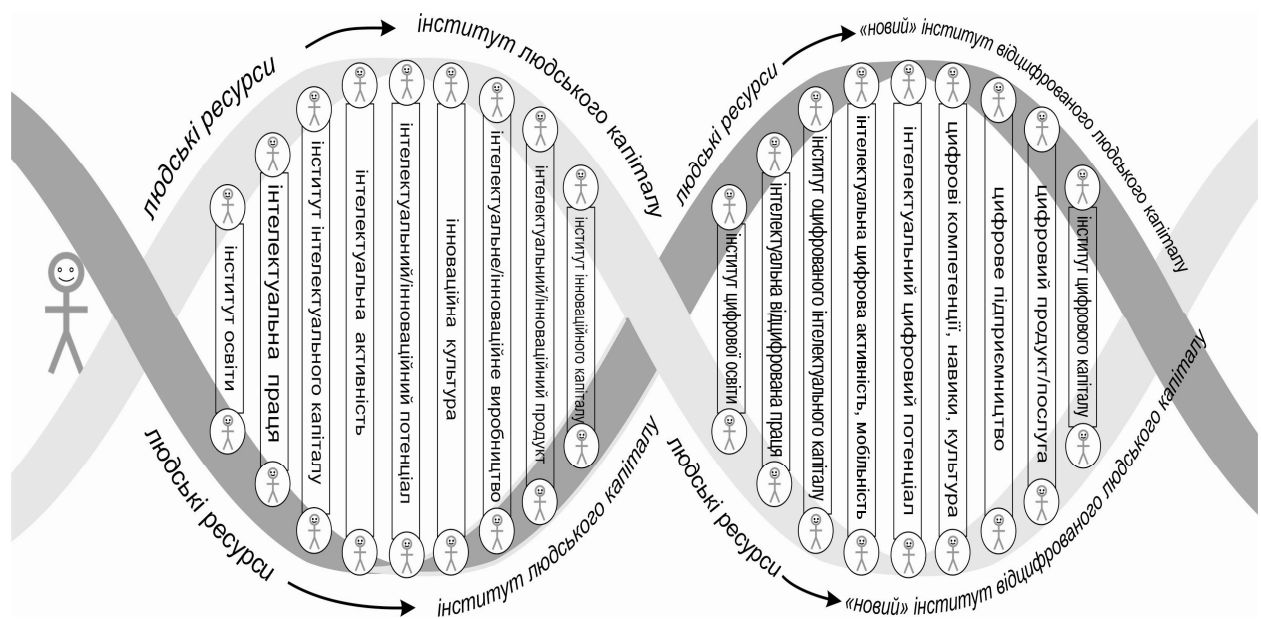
людські ресурси

інститут людського капіталу

інститут освіти

інтелектуальна праця

інститут інтелектуального капіталу

інтелектуальна активність

інтелектуальний/інноваційний потенціал

інноваційна культура

інтелектуальне/інноваційне виробництво

інтелектуальний/інноваційний продукт

інститут інноваційного капіталу

людські ресурси

інститут людського капіталу

людські ресурси

«новий» інститут відцифрованого людського капіталу

інститут цифрової освіти

інтелектуальна відцифрована праця

інститут оцифрованого інтелектуального капіталу

інтелектуальна цифрова активність, мобільність

інтелектуальний цифровий потенціал

цифрові компетенції, навики, культура

цифрове підприємництво

цифровий продукт/послуга

інститут цифрового капіталу

людські ресурси

«новий» інститут відцифрованого людського капіталу